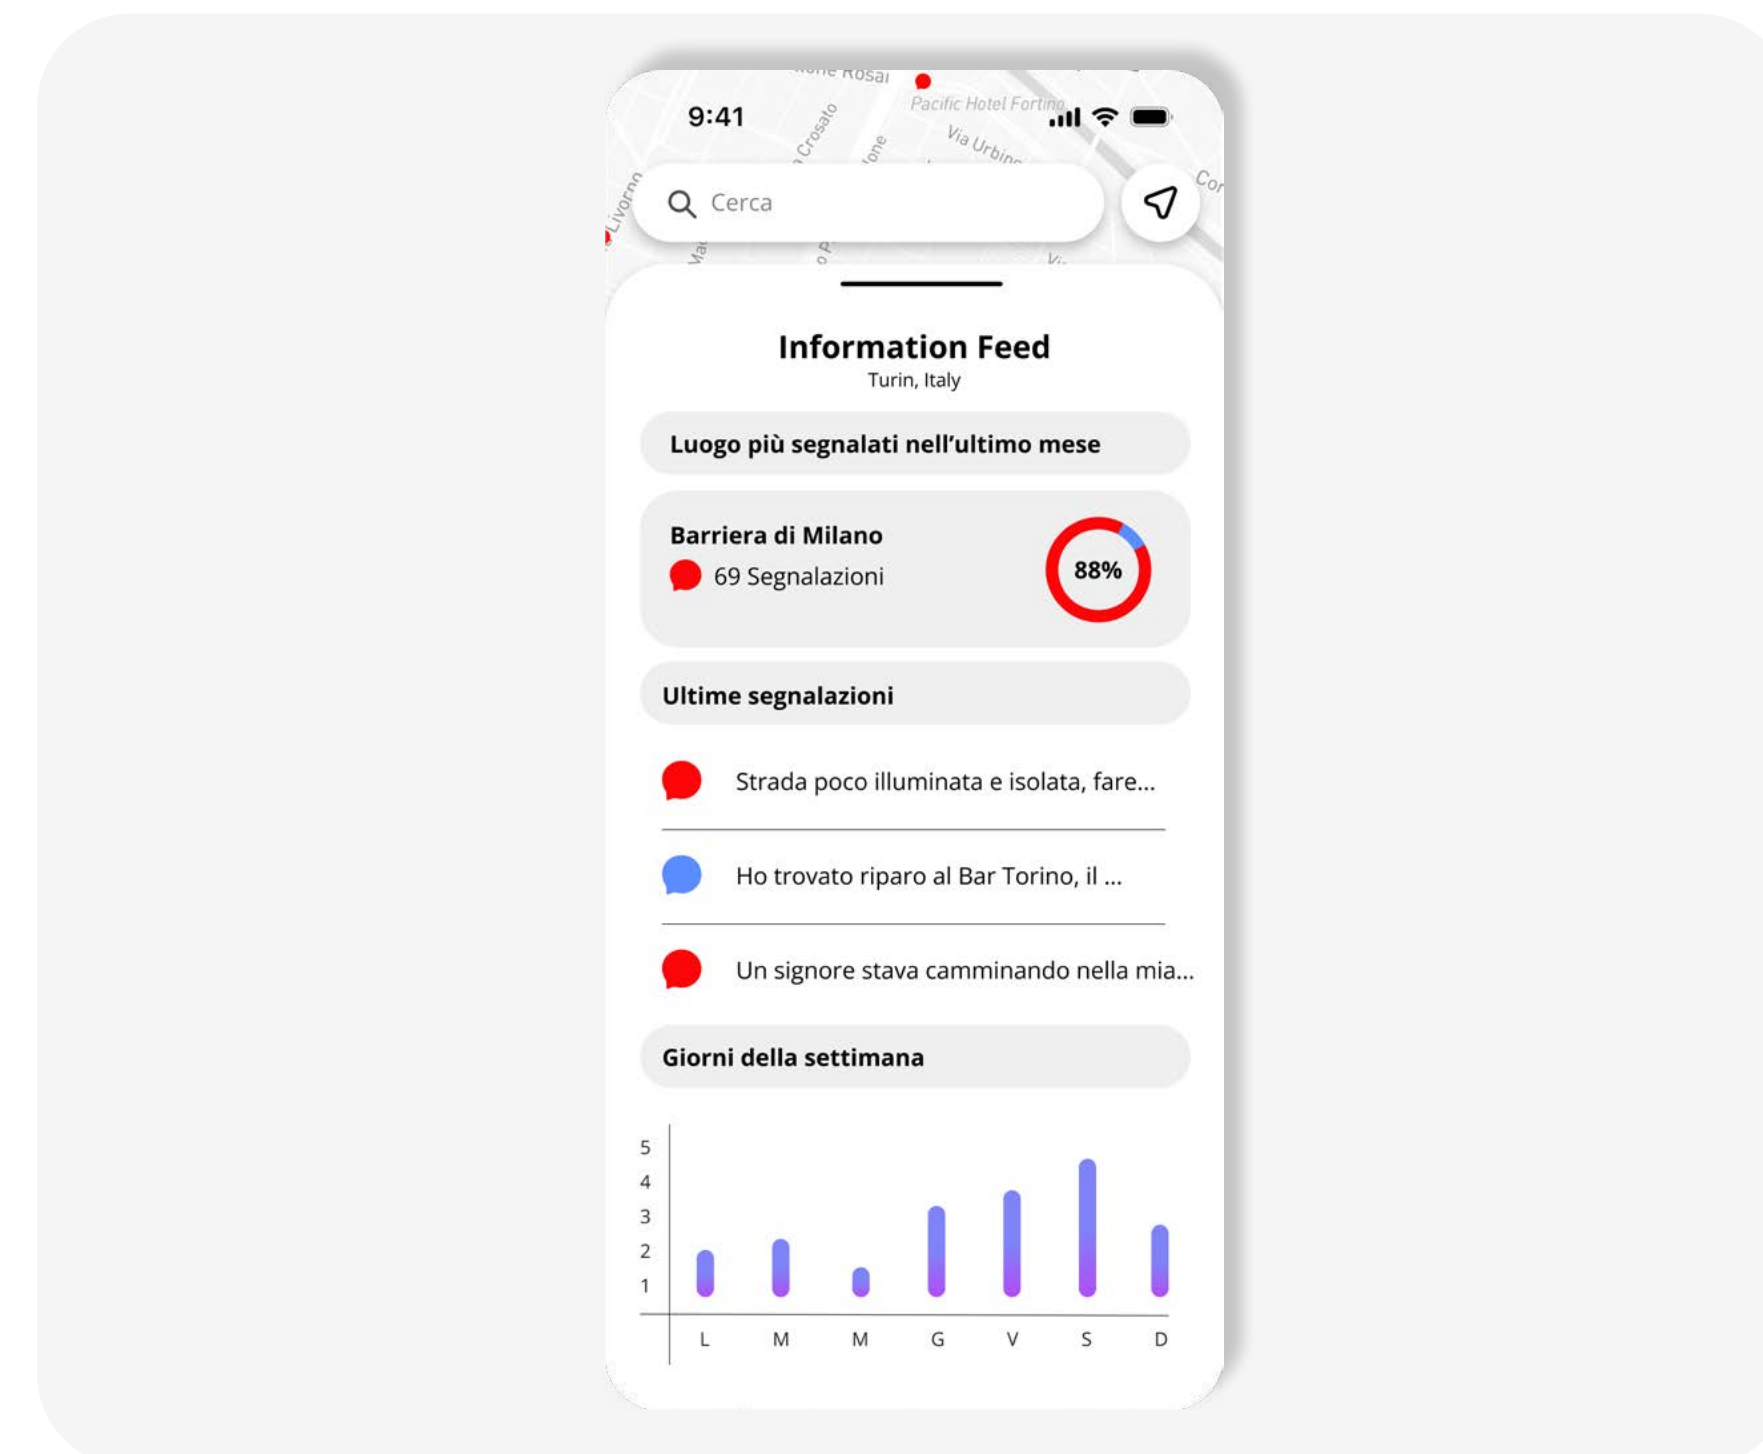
9:41

Pacific Hotel Fortino

Via Urbino

Cerca

Information Feed

Turin, Italy

Luogo più segnalati nell'ultimo mese

Barriera di Milano

69 Segnalazioni

88%

Ultime segnalazioni

Strada poco illuminata e isolata, fare...

Ho trovato riparo al Bar Torino, il ...

Un signore stava camminando nella mia...

Giorni della settimana

5
4
3
2
1

L M M G V S D